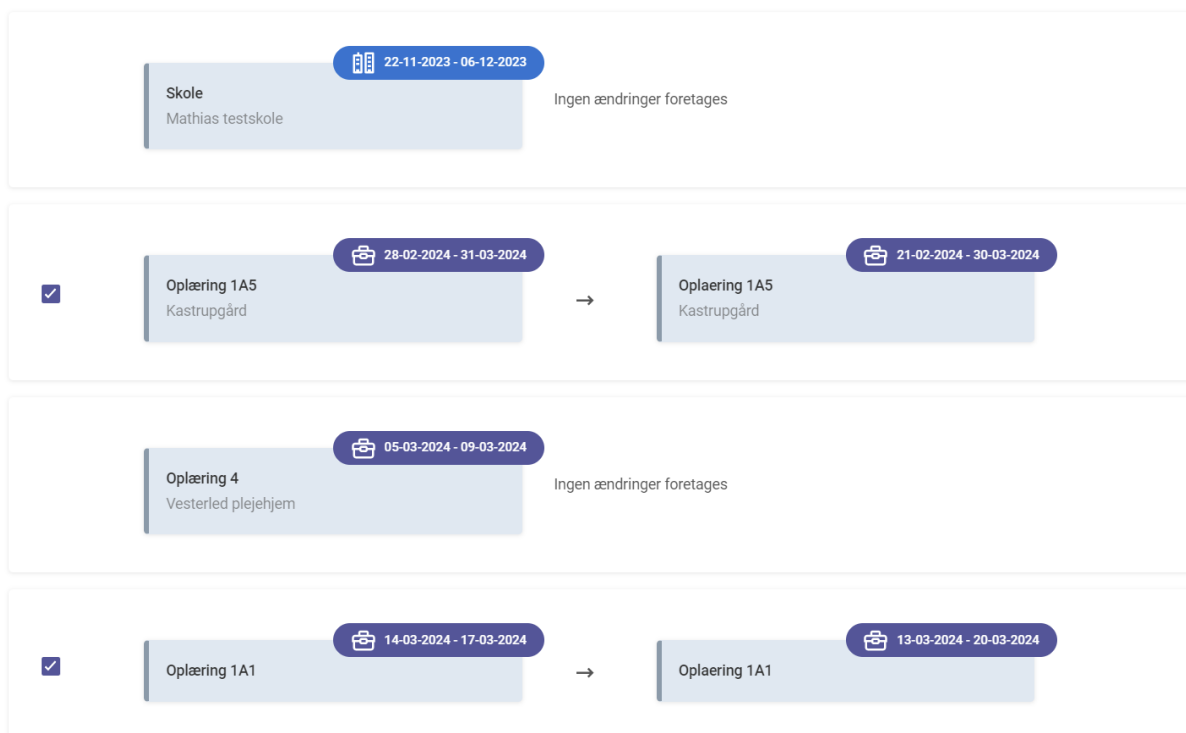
22-11-2023 - 06-12-2023
Skole
Mathias testskole

Ingen ændringer foretages

28-02-2024 - 31-03-2024
Oplæring 1A5
Kastrupgård

→

21-02-2024 - 30-03-2024
Oplaering 1A5
Kastrupgård

05-03-2024 - 09-03-2024
Oplæring 4
Vesterled plejehjem

Ingen ændringer foretages

14-03-2024 - 17-03-2024
Oplæring 1A1

→

13-03-2024 - 20-03-2024
Oplaering 1A1